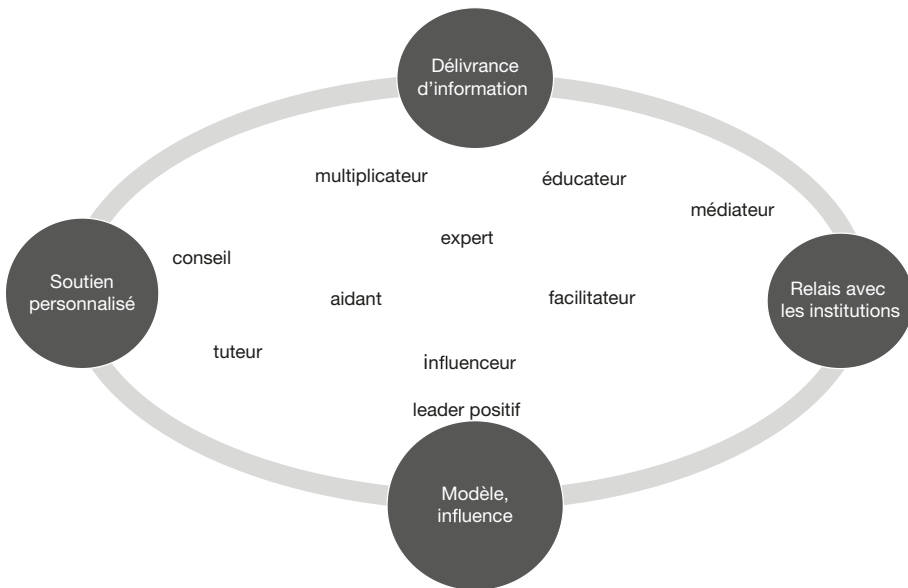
Délivrance d'information

multiplicateur

éducateur

médiateur

expert

Soutien personnalisé

conseil

aidant

facilitateur

Relais avec les institutions

tuteur

influenceur

leader positif

Modèle, influence